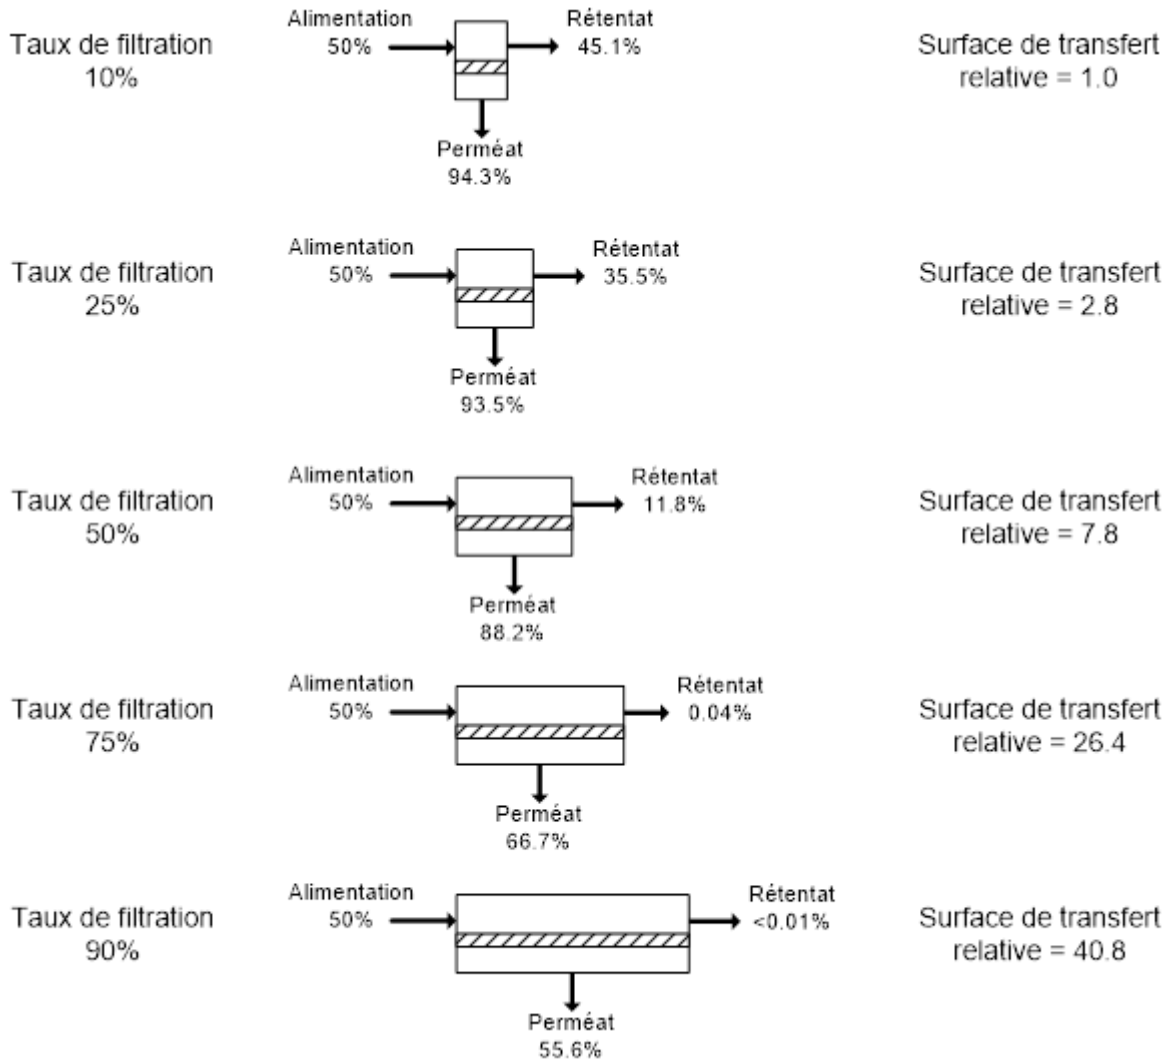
Taux de filtration
10%

Alimentation
50%

Rétentat
45.1%

Perméat
94.3%

Surface de transfert
relative = 1.0

Taux de filtration
25%

Alimentation
50%

Rétentat
35.5%

Perméat
93.5%

Surface de transfert
relative = 2.8

Taux de filtration
50%

Alimentation
50%

Rétentat
11.8%

Perméat
88.2%

Surface de transfert
relative = 7.8

Taux de filtration
75%

Alimentation
50%

Rétentat
0.04%

Perméat
66.7%

Surface de transfert
relative = 26.4

Taux de filtration
90%

Alimentation
50%

Rétentat
<0.01%

Perméat
55.6%

Surface de transfert
relative = 40.8